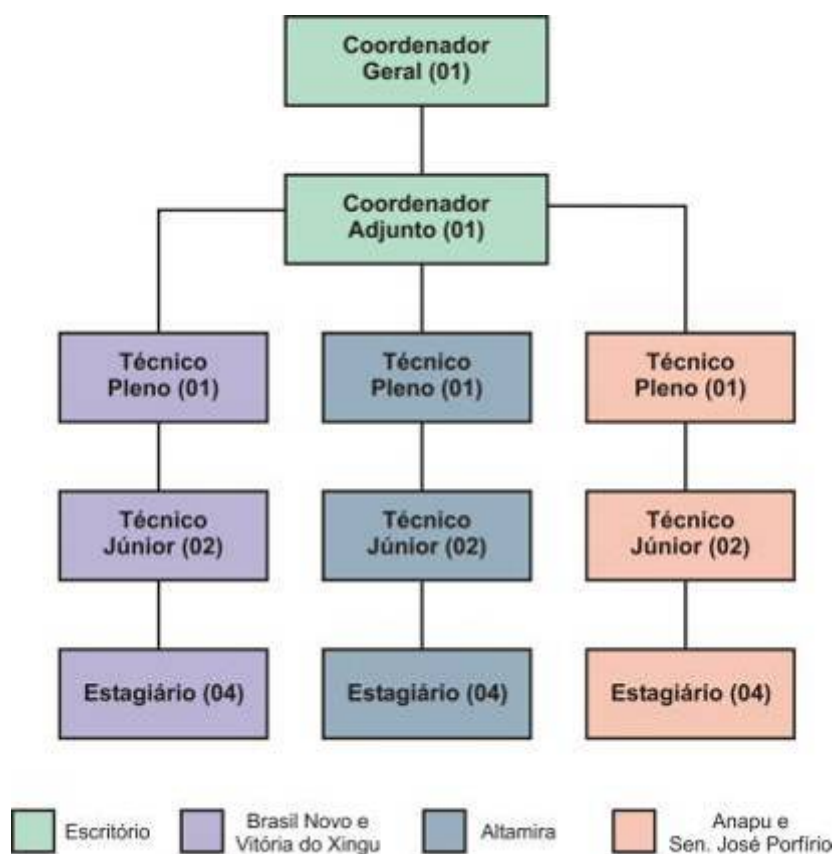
Coordenador Geral (01)

Coordenador Adjunto (01)

Técnico Pleno (01)

Técnico Pleno (01)

Técnico Pleno (01)

Técnico Júnior (02)

Técnico Júnior (02)

Técnico Júnior (02)

Estagiário (04)

Estagiário (04)

Estagiário (04)

Escritório

Brasil Novo e Vitória do Xingu

Altamira

Anapu e Sen. José Porfírio